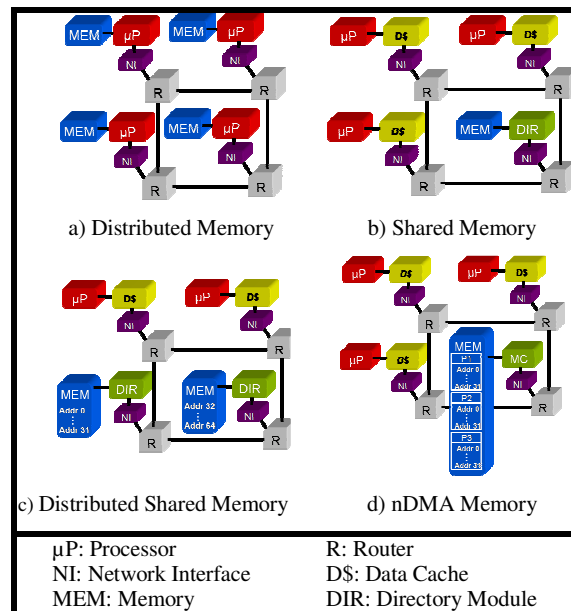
MEM μP NI MEM μP NI R R

MEM μP NI MEM μP NI R R

a) Distributed Memory

μP D$ NI μP D$ NI R R

μP D$ NI MEM DIR NI R R

b) Shared Memory

μP D$ NI μP D$ NI R R

MEM Addr 0 ⋮ Addr 31 DIR NI R

MEM Addr 32 ⋮ Addr 64 DIR NI R

c) Distributed Shared Memory

μP D$ NI μP D$ NI R R

μP G$ NI R

MEM P1 Addr 0 ⋮ Addr 31 P2 Addr 0 ⋮ Addr 31 P3 Addr 0 ⋮ Addr 31

MC NI R

d) nDMA Memory

μP: Processor

NI: Network Interface

MEM: Memory

R: Router

D$: Data Cache

DIR: Directory Module